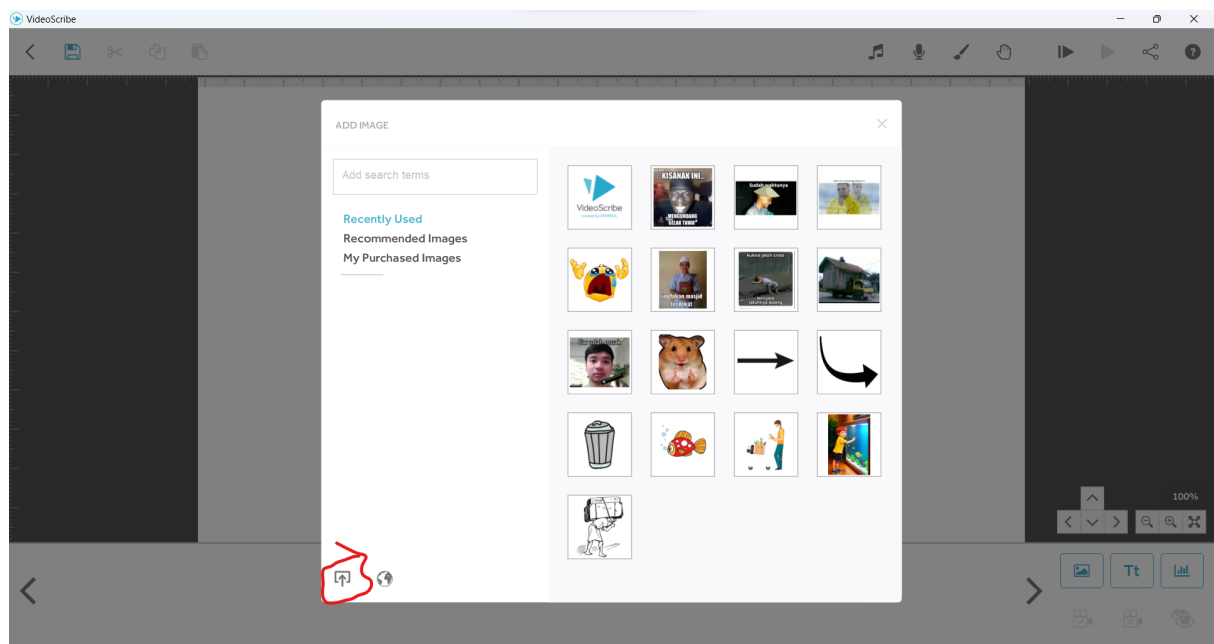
VideoScribe

ADD IMAGE

Add search terms

Recently Used
Recommended Images
My Purchased Images

VideoScribe

KISANAK INI..
MENGUNDANG GELAK TAWA

Sudah waktunya

infokan masjid terdekat

kukira jatuh cinta
ternyata jatuhnya miring

100%

Tt